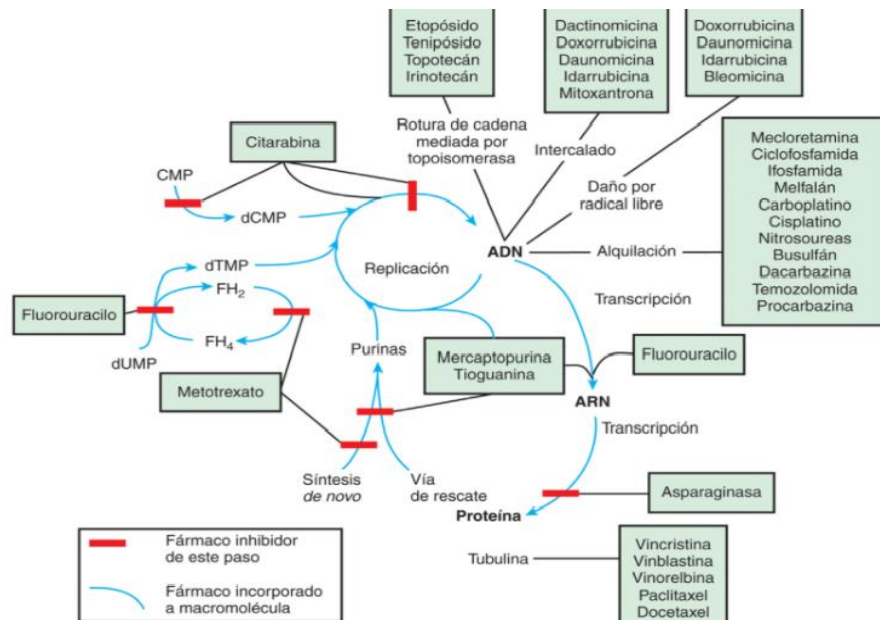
Etopósido
Tenipósido
Topotecán
Irinotecán

Dactinomicina
Doxorrubicina
Daunomicina
Idarrubicina
Mitoxantrona

Doxorrubicina
Daunomicina
Idarrubicina
Bleomicina

Citarabina

Rotura de cadena mediada por topoisomerasa

Intercalado

Daño por radical libre

Mecloretamina
Ciclofosfamida
Ifosfamida
Melfalán
Carboplatino
Cisplatino
Nitrosoureas
Busulfán
Dacarbazina
Temozolomida
Procarbazina

CMP

dCMP

dTMP

Replicación

ADN

Alquilación

Fluorouracilo

$FH_2$

$FH_4$

dUMP

Transcripción

Purinas

Mercaptopurina
Tioguanina

Fluorouracilo

Metotrexato

ARN

Transcripción

Síntesis *de novo*

Vía de rescate

Asparaginasa

Proteína

Fármaco inhibidor de este paso

Fármaco incorporado a macromolécula

Tubulina

Vincristina
Vinblastina
Vinorelbina
Paclitaxel
Docetaxel